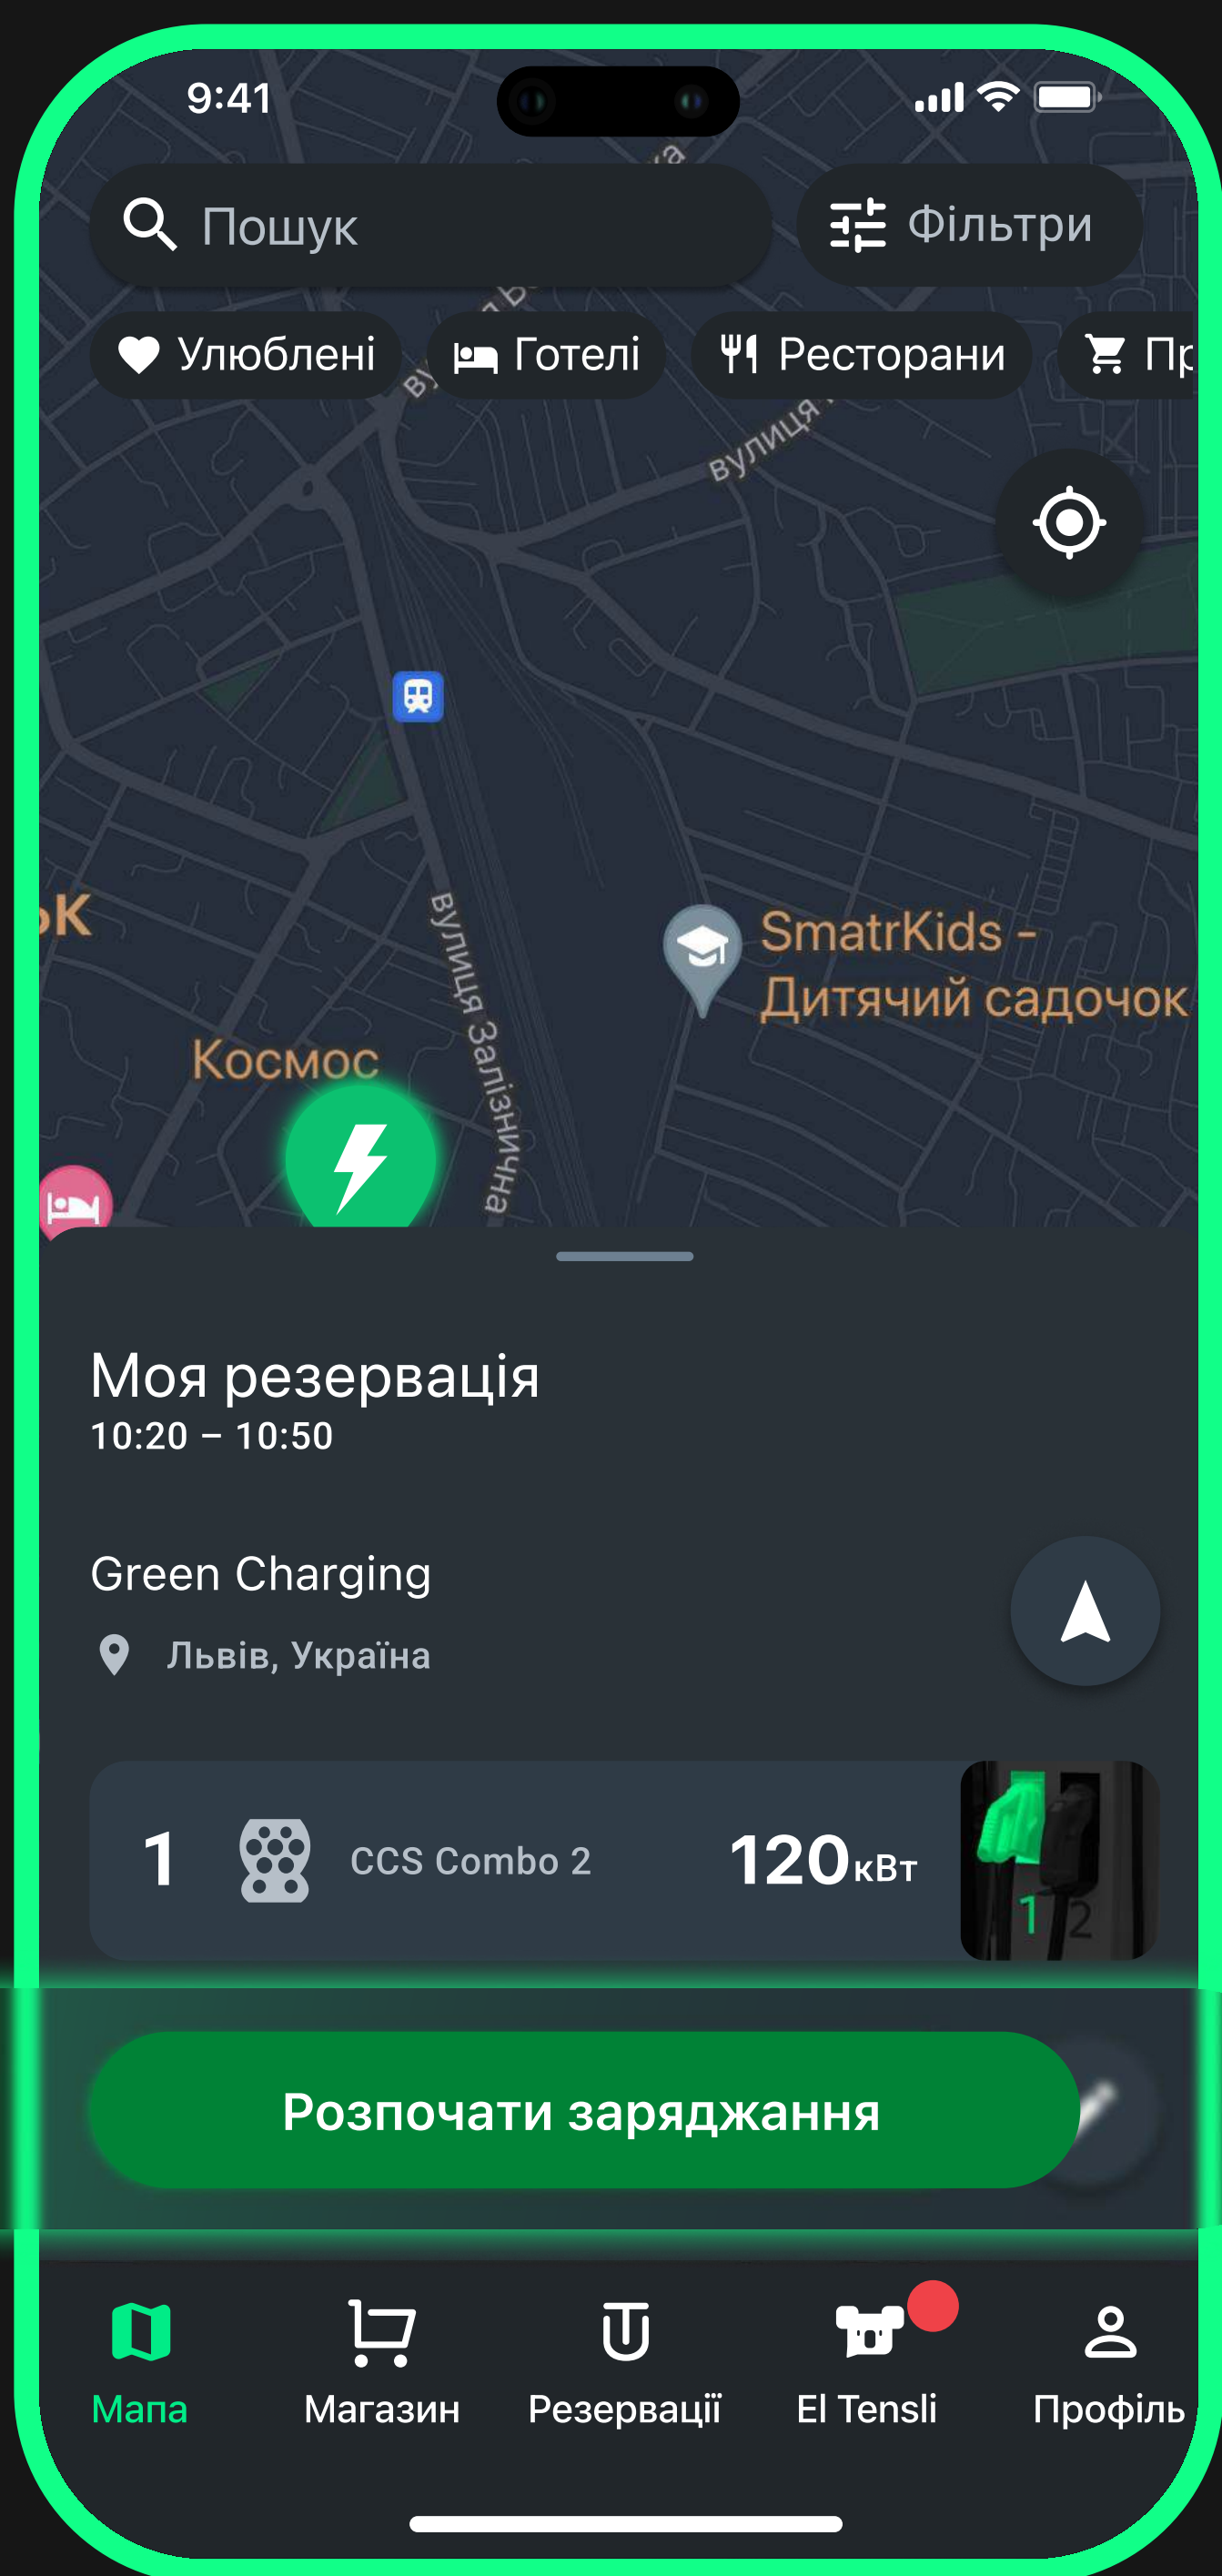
9:41

Пошук

Фільтри

Улюблені

Готелі

Ресторани

Пр

вулиця

вулиця Залізнична

SmatrKids - Дитячий садочок

Космос

ок

Моя резервація
10:20 – 10:50

Green Charging

Львів, Україна

1

CCS Combo 2

120кВт

1 2

Розпочати заряджання

Мапа

Магазин

Резервації

El Tensli

Профіль